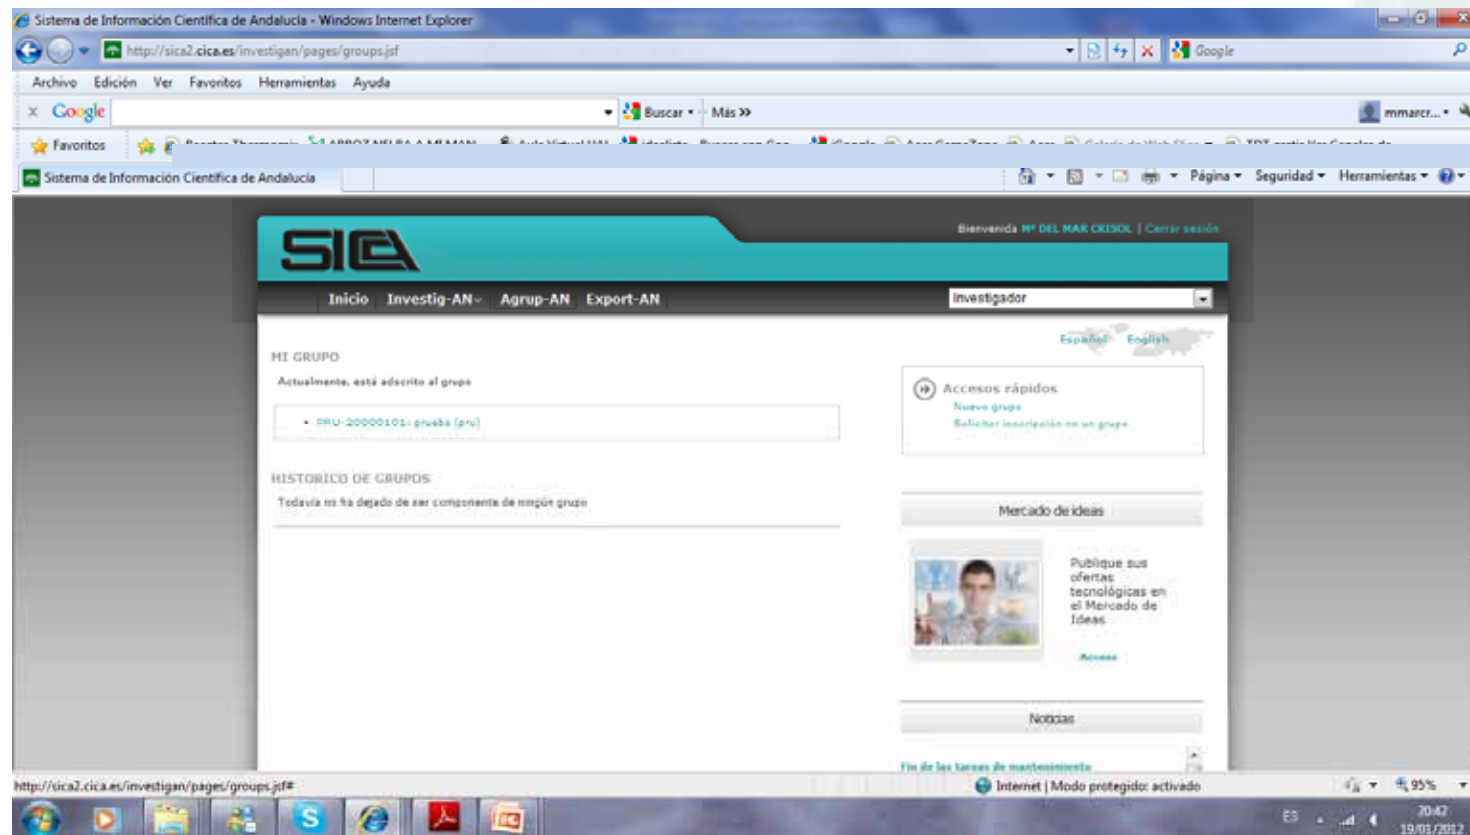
Sistema de Información Científica de Andalucía - Windows Internet Explorer

http://sica2.cica.es/investigan/pages/groups.jsf

Google

Archivo Edición Ver Favoritos Herramientas Ayuda

Google Buscar Más »

mmarcr...

Favoritos

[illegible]

Sistema de Información Científica de Andalucía

Página Seguridad Herramientas

SICA

Bienvenido Mª DEL MAR CRISOL | Cerrar sesión

Inicio Investig-AN Agrup-AN Export-AN

Investigador

Español English

MI GRUPO

Actualmente, está adscrito al grupo

• PRU-20000101: prueba (pru)

HISTORICO DE GRUPOS

Todavía no ha dejado de ser componente de ningún grupo

Accesos rápidos
Nuevo grupo
Solicitar inscripción en un grupo

Mercado de ideas

Publique sus ofertas tecnológicas en el Mercado de Ideas

Acceso

Noticias

Fin de las tareas de mantenimiento

http://sica2.cica.es/investigan/pages/groups.jsf#

Internet | Modo protegido: activado

95%

ES

20:47
19/01/2012